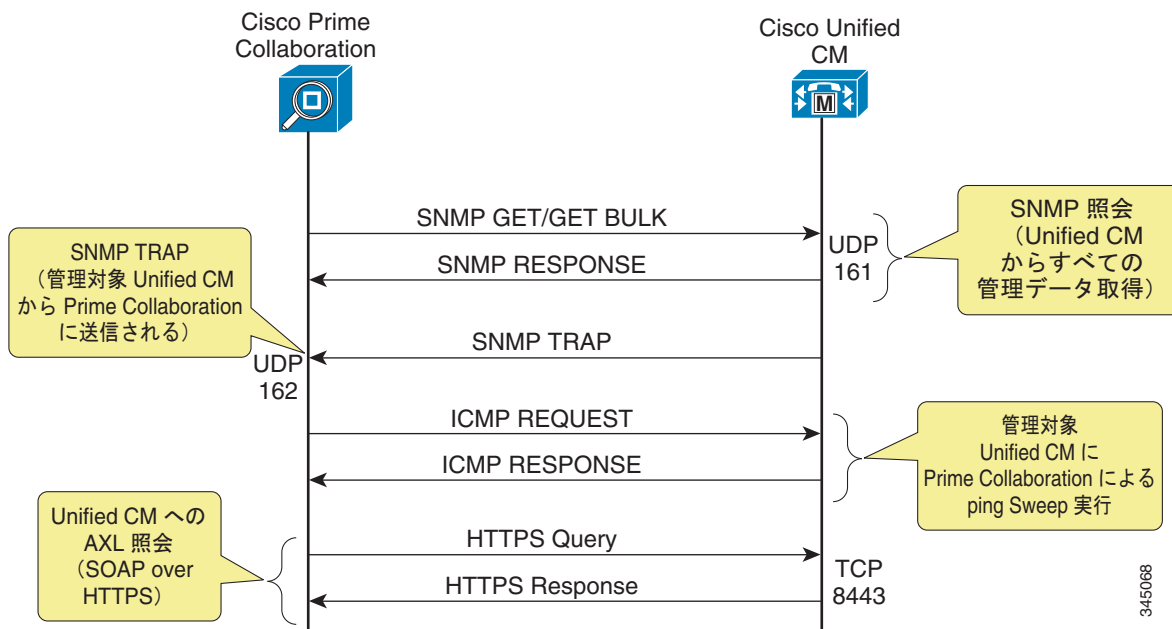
Cisco Prime Collaboration

Cisco Unified CM

SNMP GET/GET BULK

SNMP RESPONSE

UDP 161

SNMP 照会（Unified CM からすべての管理データ取得）

SNMP TRAP（管理対象 Unified CM から Prime Collaboration に送信される）

SNMP TRAP

UDP 162

ICMP REQUEST

ICMP RESPONSE

管理対象 Unified CM に Prime Collaboration による ping Sweep 実行

Unified CM への AXL 照会（SOAP over HTTPS）

HTTPS Query

HTTPS Response

TCP 8443

345068